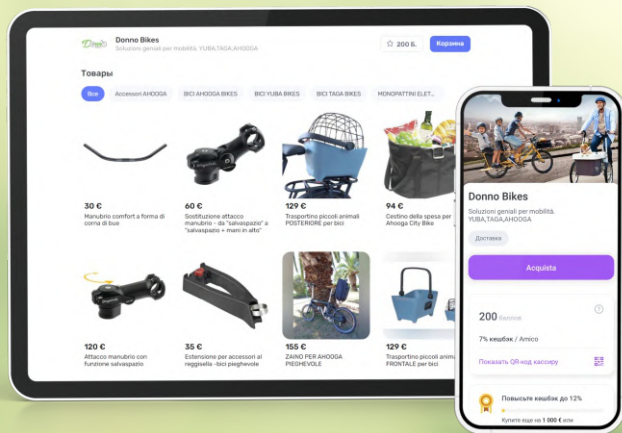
Donno
Donno Bikes
Soluzioni geniali per mobilità. YUBA,TAGA,AHOOGA

200 Б.
Корзина

Товары

Все
Accessori AHOOGA
BICI AHOOGA BIKES
BICI YUBA BIKES
BICI TAGA BIKES
MONOPATTINI ELET...

30 €
Manubrio comfort a forma di corna di bue

60 €
Sostituzione attacco manubrio - da "salvaspazio" a "salvaspazio + mani in alto"

129 €
Trasportino piccoli animali POSTERIORE per bici

94 €
Cestino della spesa per Ahooga City Bike

120 €
Attacco manubrio con funzione salvaspazio

35 €
Estensione per accessori al reggisella -bici pieghevole

155 €
ZAINO PER AHOOGA PIEGHEVOLE

129 €
Trasportino piccoli animali FRONTALE per bici

Donno Bikes
Soluzioni geniali per mobilità. YUBA,TAGA,AHOOGA
Доставка
Acquista

200 баллов
7% кешбэк / Amico
Показать QR-код кассиру

Повысьте кешбэк до 12%
Купите еще на 1 000 € или